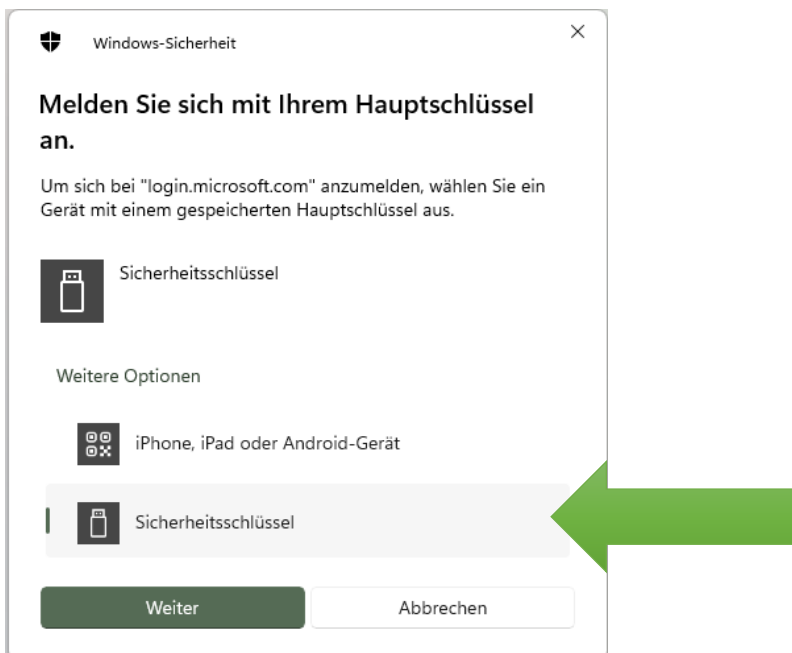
Windows-Sicherheit

×

Melden Sie sich mit Ihrem Hauptschlüssel an.

Um sich bei "login.microsoft.com" anzumelden, wählen Sie ein Gerät mit einem gespeicherten Hauptschlüssel aus.

Sicherheitsschlüssel

Weitere Optionen

iPhone, iPad oder Android-Gerät

Sicherheitsschlüssel

Weiter

Abbrechen